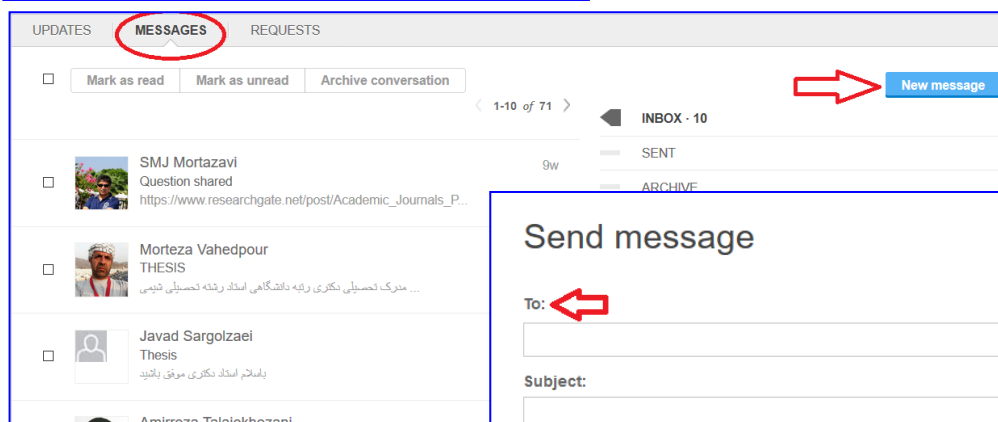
UPDATES MESSAGES REQUESTS

Mark as read Mark as unread Archive conversation

New message

1-10 of 71

INBOX · 10
SENT
ARCHIVE

SMJ Mortazavi
Question shared
https://www.researchgate.net/post/Academic_Journals_P...
9w

Morteza Vahedpour
THESIS
مدرک تحصیلی دکتری رتبه دانشگاهی استاد رشته تحصیلی شیمی ...

Javad Sargolzaei
Thesis
باسلام استاد دکتری موفق باشید

Amirreza Talaiekhozani

Send message

To:

Subject: